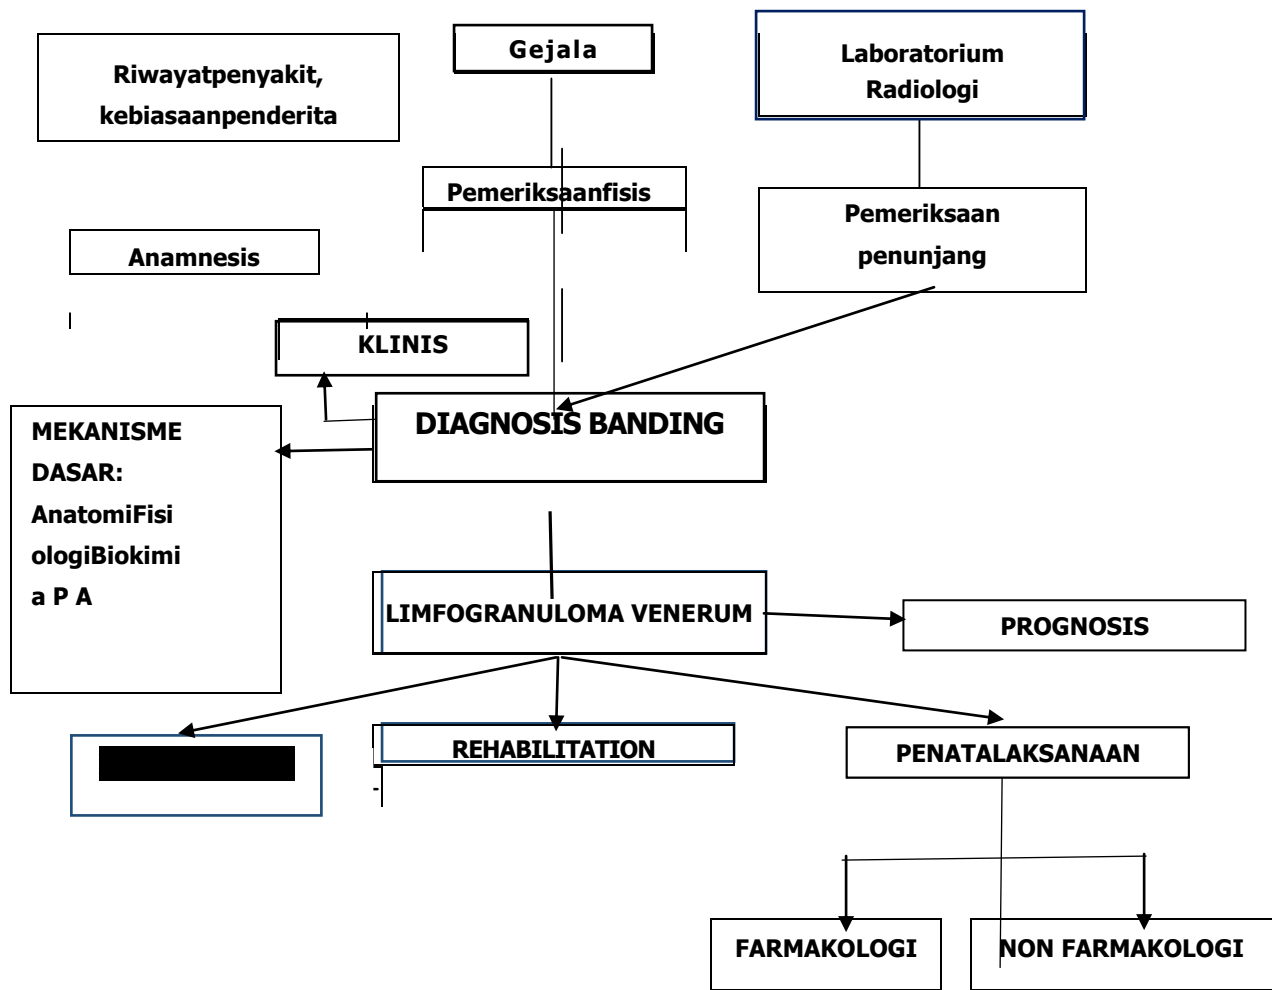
Riwayatpenyakit, kebiasaanpenderita

Gejala

Laboratorium Radiologi

Pemeriksaanfisis

Anamnesis

Pemeriksaan penunjang

KLINIS

MEKANISME DASAR: AnatomiFisiologiBiokimia P A

DIAGNOSIS BANDING

LIMFOGRANULOMA VENERUM

PROGNOSIS

REHABILITATION

PENATALAKSANAAN

FARMAKOLOGI

NON FARMAKOLOGI